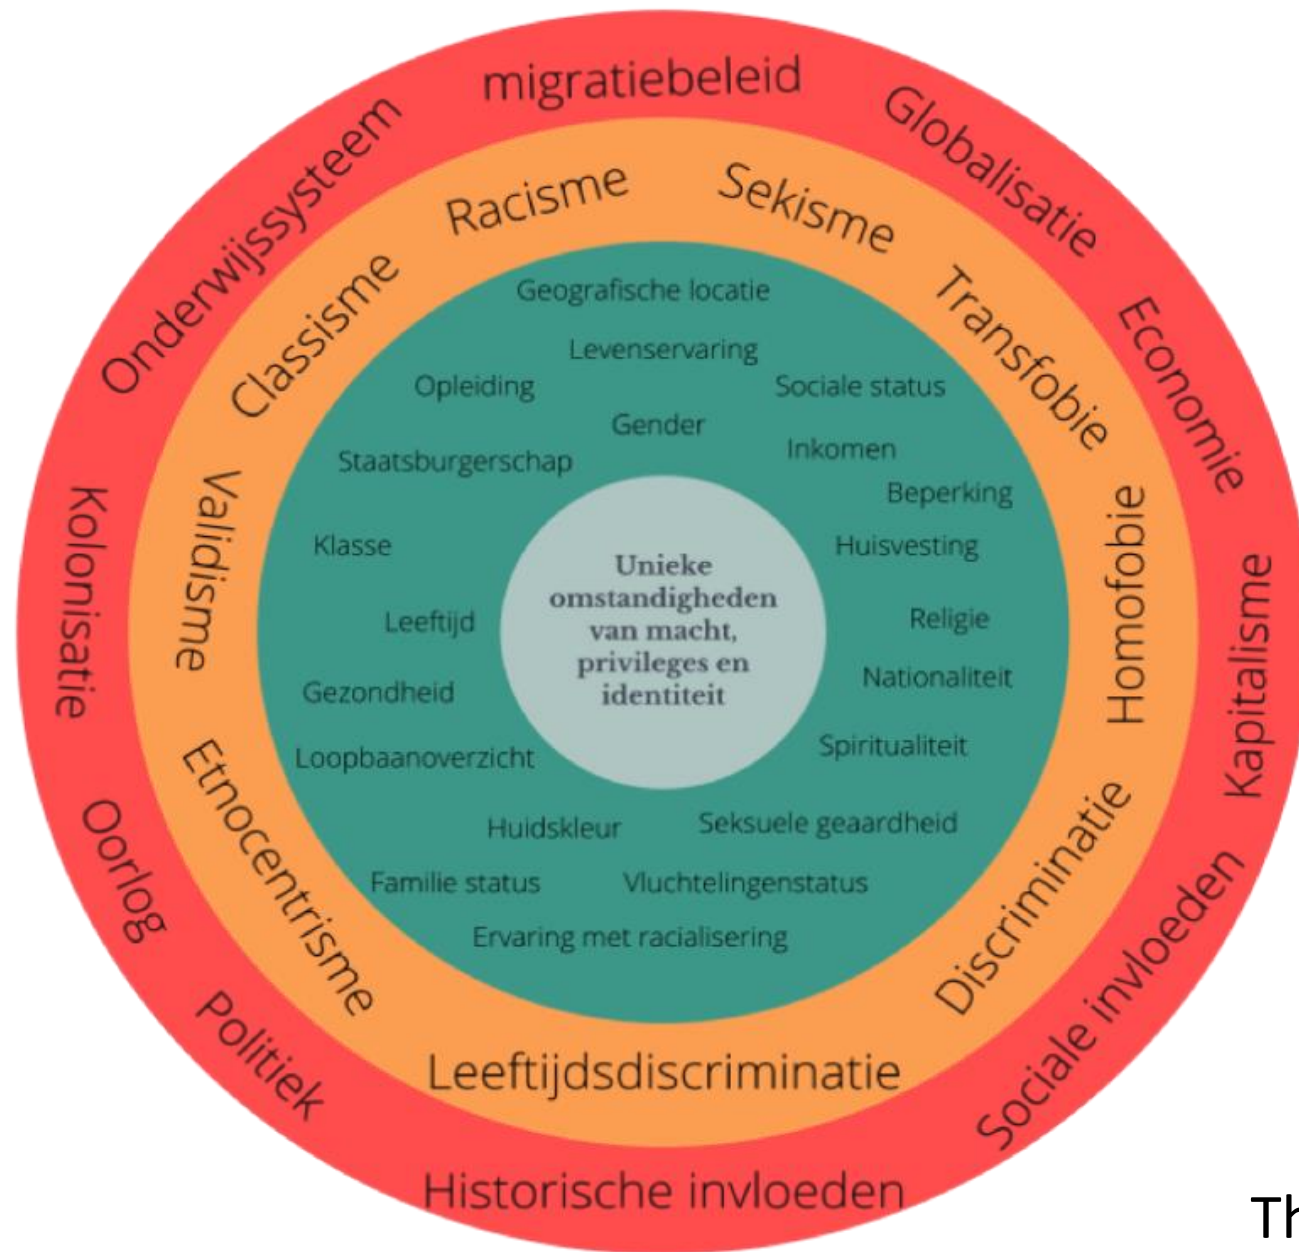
Unieke omstandigheden van macht, privileges en identiteit

Geografische locatie
Levenservaring
Opleiding
Sociale status
Gender
Staatsburgerschap
Inkomen
Beperking
Klasse
Huisvesting
Leeftijd
Religie
Nationaliteit
Gezondheid
Spiritualiteit
Loopbaanoverzicht
Huidskleur
Seksuele geaardheid
Familie status
Vluchtelingenstatus
Ervaring met racialisering

Racisme
Sekisme
Transfobie
Homofobie
Discriminatie
Leeftijdsdiscriminatie
Etnocentrisme
Validisme
Classisme

migratiebeleid
Globalisatie
Economie
Kapitalisme
Sociale invloeden
Historische invloeden
Politiek
Oorlog
Kolonisatie
Onderwijssysteem

Th